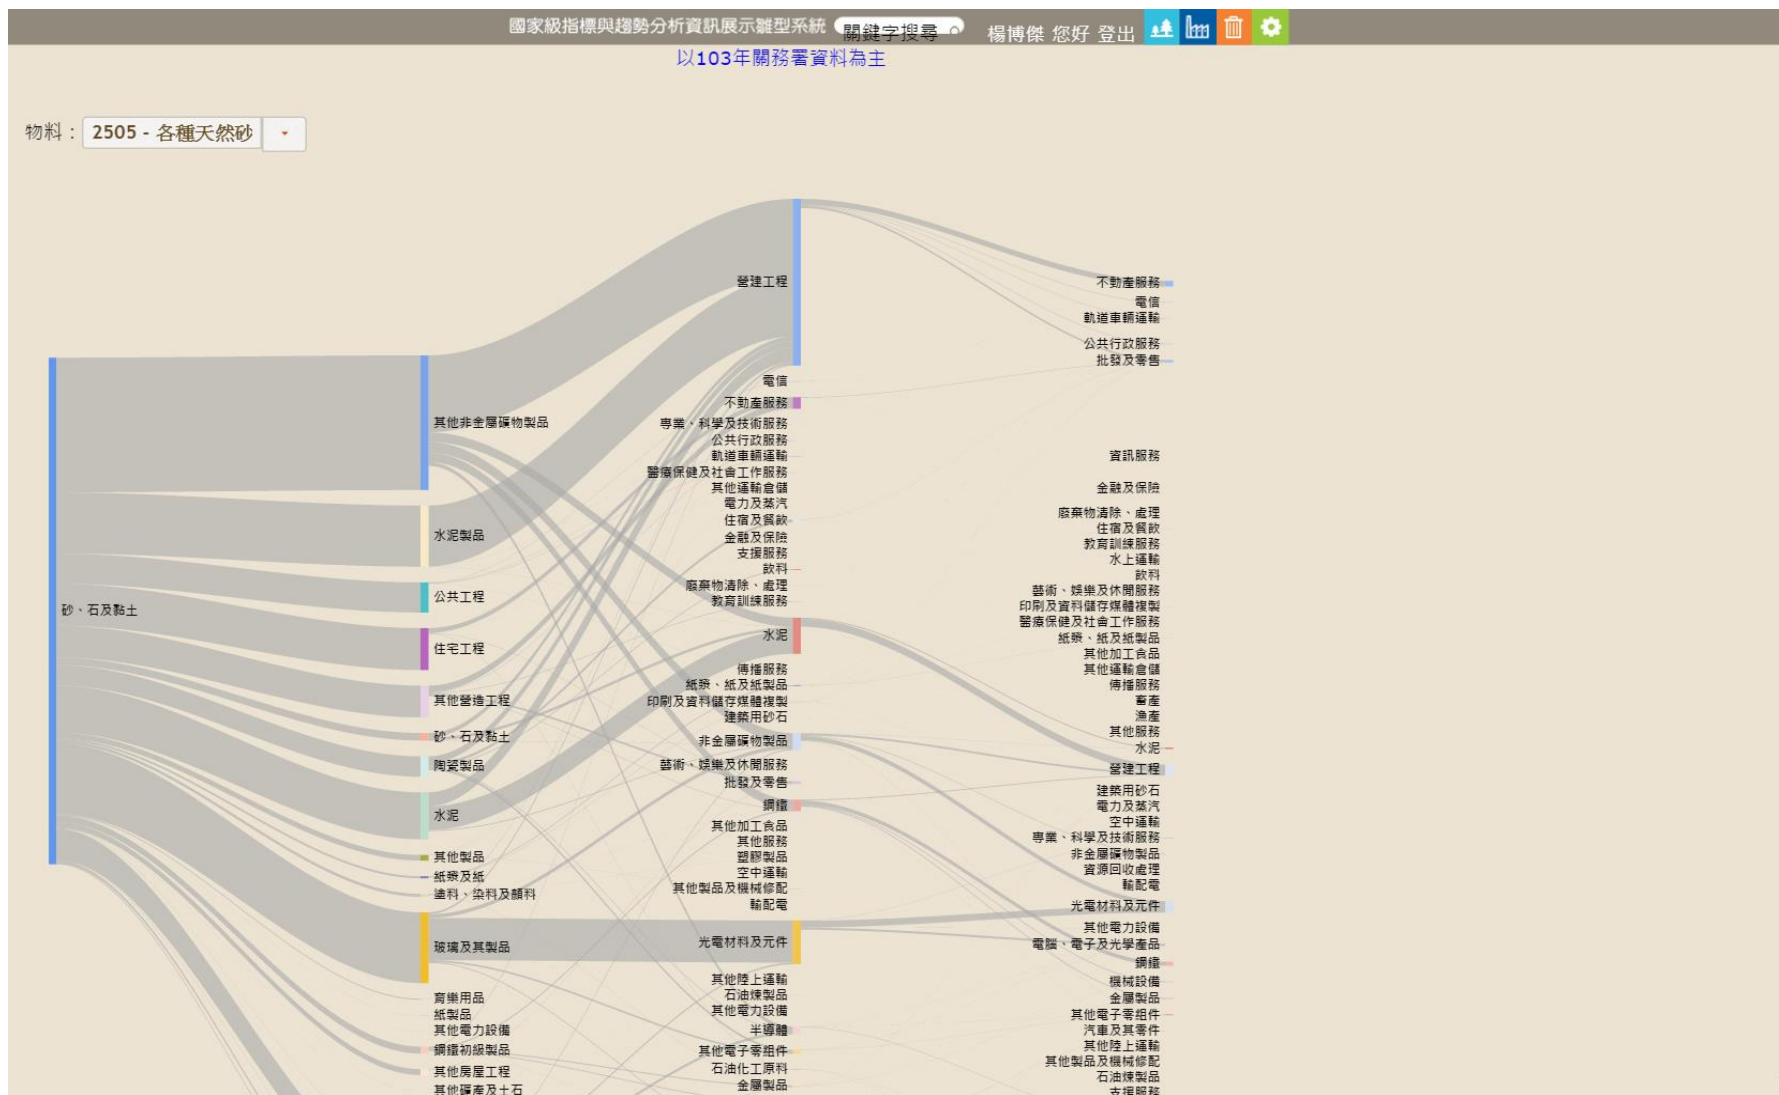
國家級指標與趨勢分析資訊展示雛型系統 關鍵字搜尋 楊博傑 您好 登出

以103年關務署資料為主

物料： 2505 - 各種天然砂

砂、石及黏土

其他非金屬礦物製品
水泥製品
公共工程
住宅工程
其他營造工程
砂、石及黏土
陶瓷製品
水泥
其他製品
紙漿及紙
塗料、染料及顏料
玻璃及其製品
育樂用品
紙製品
其他電力設備
鋼鐵初級製品
其他房屋工程
其他礦產及土石

營建工程
電信
不動產服務
專業、科學及技術服務
公共行政服務
軌道車輛運輸
醫療保健及社會工作服務
其他運輸倉儲
電力及蒸汽
住宿及餐飲
金融及保險
支援服務
飲料
廢棄物清除、處理
教育訓練服務
水泥
傳播服務
紙漿、紙及紙製品
印刷及資料儲存媒體複製
建築用砂石
非金屬礦物製品
藝術、娛樂及休閒服務
批發及零售
鋼鐵
其他加工食品
其他服務
塑膠製品
空中運輸
其他製品及機械修配
輸配電
光電材料及元件
其他陸上運輸
石油煉製品
其他電力設備
半導體
其他電子零組件
石油化工原料
金屬製品

不動產服務
電信
軌道車輛運輸
公共行政服務
批發及零售
資訊服務
金融及保險
廢棄物清除、處理
住宿及餐飲
教育訓練服務
水上運輸
飲料
藝術、娛樂及休閒服務
印刷及資料儲存媒體複製
醫療保健及社會工作服務
紙漿、紙及紙製品
其他加工食品
其他運輸倉儲
傳播服務
畜產
漁產
其他服務
水泥
營建工程
建築用砂石
電力及蒸汽
空中運輸
專業、科學及技術服務
非金屬礦物製品
資源回收處理
輸配電
光電材料及元件
其他電力設備
電腦、電子及光學產品
鋼鐵
機械設備
金屬製品
其他電子零組件
汽車及其零件
其他陸上運輸
其他製品及機械修配
石油煉製品
支援服務